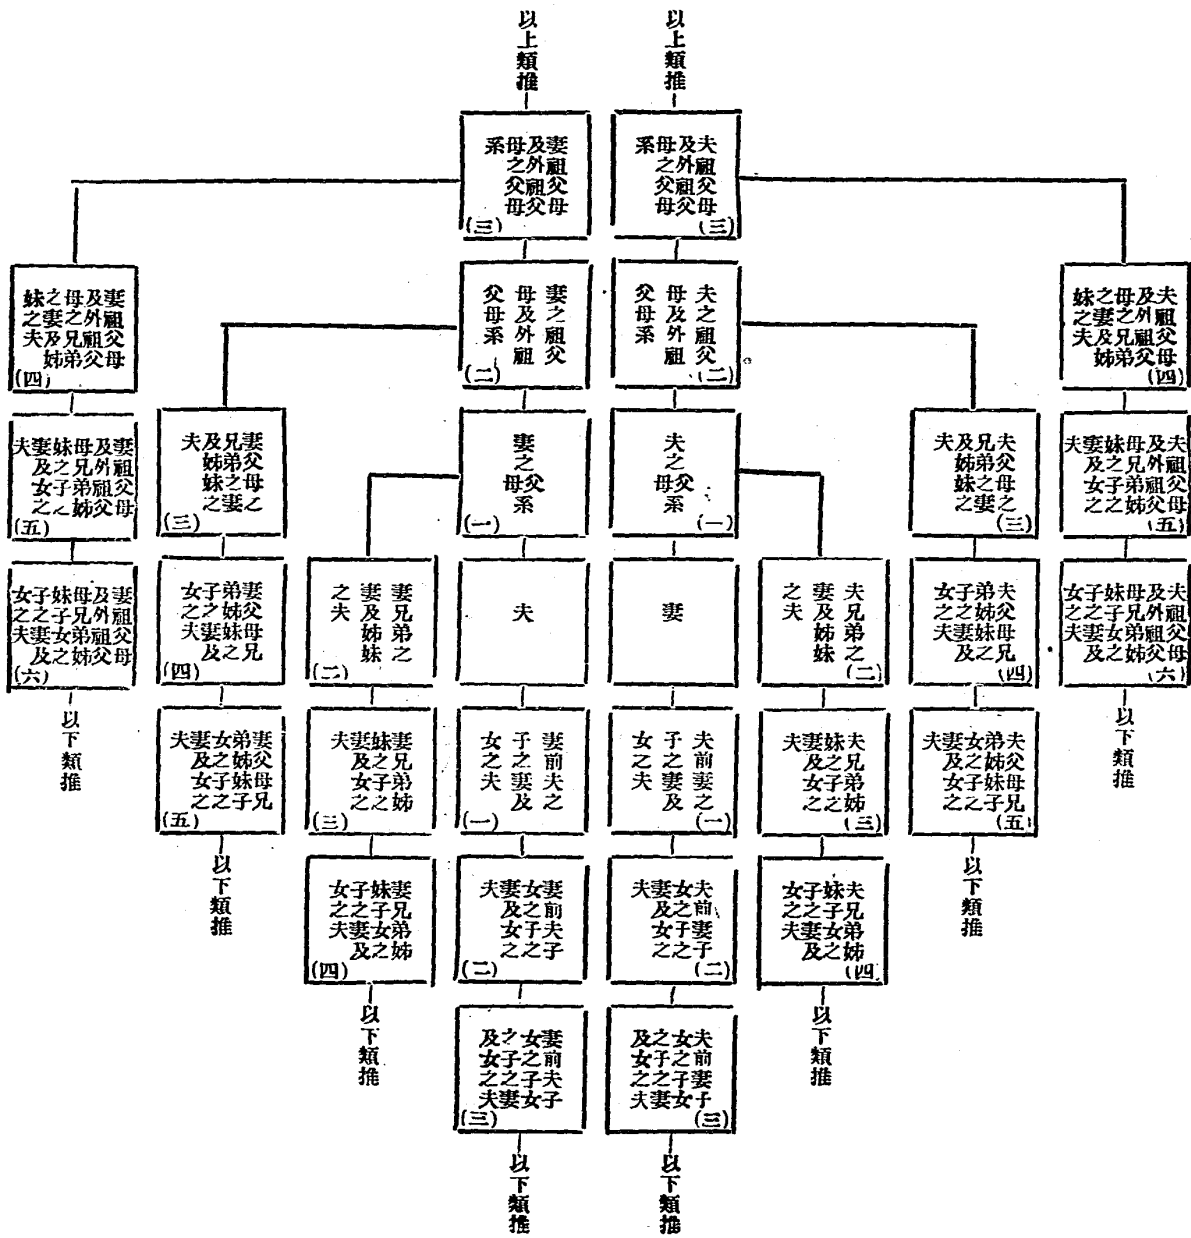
以上類推

以上類推

妻及母系之外祖父母祖父母
(三)

夫及母系之外祖父母祖父母
(三)

妻之祖父母及外祖父母系
(二)

夫之祖父母及外祖父母系
(二)

妻及母之外祖父母之兄弟姊妹及妻之夫
(四)

夫及母之外祖父母之兄弟姊妹及妻之夫
(四)

妻之父母系
(一)

夫之父母系
(一)

妻父之兄弟姊妹及兄弟之妻姊妹之夫
(三)

夫父之兄弟姊妹及兄弟之妻姊妹之夫
(三)

妻及母外祖父之兄弟姊妹之子女及之妻夫
(五)

夫及母外祖父之兄弟姊妹之子女及之妻夫
(五)

夫

妻

妻之兄弟及姊妹之夫
(二)

夫之兄弟及姊妹之夫
(二)

妻及母外祖父之兄弟姊妹之子女之子女及之妻夫
(六)

夫及母外祖父之兄弟姊妹之子女之子女及之妻夫
(六)

妻父母之兄弟姊妹之子女及之妻夫
(四)

夫父母之兄弟姊妹之子女及之妻夫
(四)

以下類推

以下類推

妻父母之兄弟姊妹之子女之子女及之妻夫
(五)

夫父母之兄弟姊妹之子女之子女及之妻夫
(五)

妻兄弟姊妹之子女及之妻夫
(三)

夫兄弟姊妹之子女及之妻夫
(三)

妻之前夫之子及之妻女之夫
(一)

夫之前妻之子及之妻女之夫
(一)

以下類推

以下類推

妻兄弟姊妹之子女之子女及之妻夫
(四)

夫兄弟姊妹之子女之子女及之妻夫
(四)

妻前夫之子女之子女及之妻夫
(二)

夫前妻之子女之子女及之妻夫
(二)

以下類推

以下類推

妻前夫之子女之子女之子女及之妻夫
(三)

夫前妻之子女之子女之子女及之妻夫
(三)

以下類推

以下類推